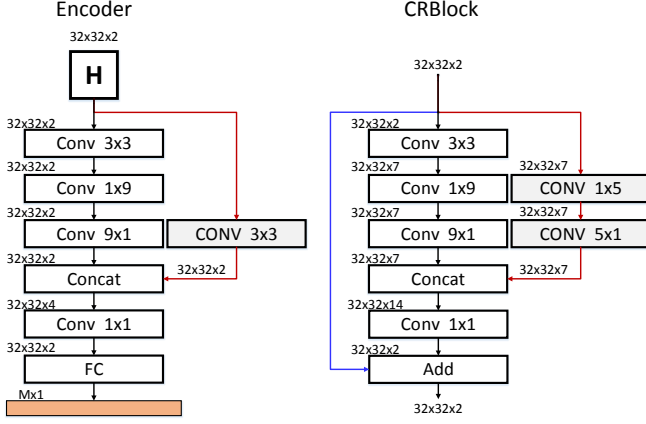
Encoder

32x32x2

H

32x32x2
Conv 3x3
32x32x2
Conv 1x9
32x32x2
Conv 9x1
CONV 3x3
32x32x2
Concat
32x32x2
32x32x4
Conv 1x1
32x32x2
FC
Mx1

CRBlock

32x32x2

32x32x2
Conv 3x3
32x32x7
Conv 1x9
32x32x7
CONV 1x5
32x32x7
Conv 9x1
32x32x7
CONV 5x1
32x32x7
Concat
32x32x7
32x32x14
Conv 1x1
32x32x2
Add
32x32x2